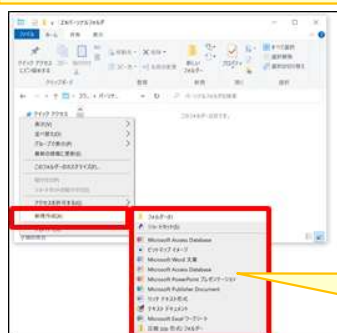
ファイル ホーム 共有 表示

クイック アクセス

このフォルダーは空です。

表示(V)
並べ替え(O)
グループで表示(P)
最新の情報に更新(E)
このフォルダーのカスタマイズ(F)...
貼り付け(P)
ショートカットの貼り付け(S)
アクセスを許可する(G)
新規作成(X)
プロパティ(R)

フォルダー(F)
ショートカット(S)
Microsoft Access Database
ビットマップ イメージ
Microsoft Word 文書
Microsoft Access Database
Microsoft PowerPoint プレゼンテーション
Microsoft Publisher Document
リッチ テキスト形式
テキスト ドキュメント
Microsoft Excel ワークシート
圧縮 (zip 形式) フォルダー